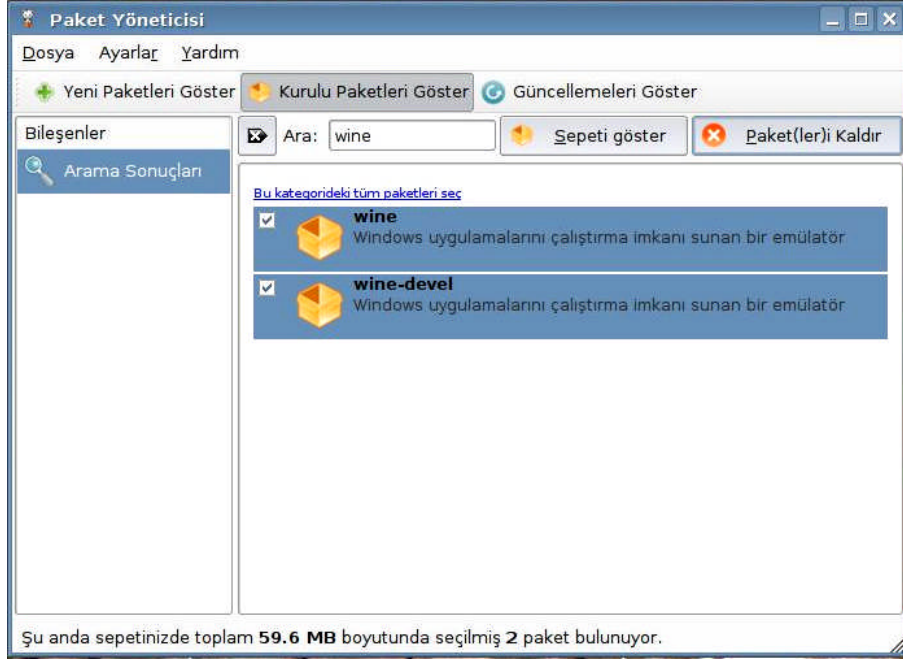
Paket Yöneticisi

Dosya Ayarlar Yardım

Yeni Paketleri Göster Kurulu Paketleri Göster Güncellemeleri Göster

Bileşenler

Arama Sonuçları

Ara: wine

Sepeti göster

Paket(ler)i Kaldır

Bu kategorideki tüm paketleri seç

wine
Windows uygulamalarını çalıştırma imkanı sunan bir emülatör

wine-devel
Windows uygulamalarını çalıştırma imkanı sunan bir emülatör

Şu anda sepetinizde toplam 59.6 MB boyutunda seçilmiş 2 paket bulunuyor.